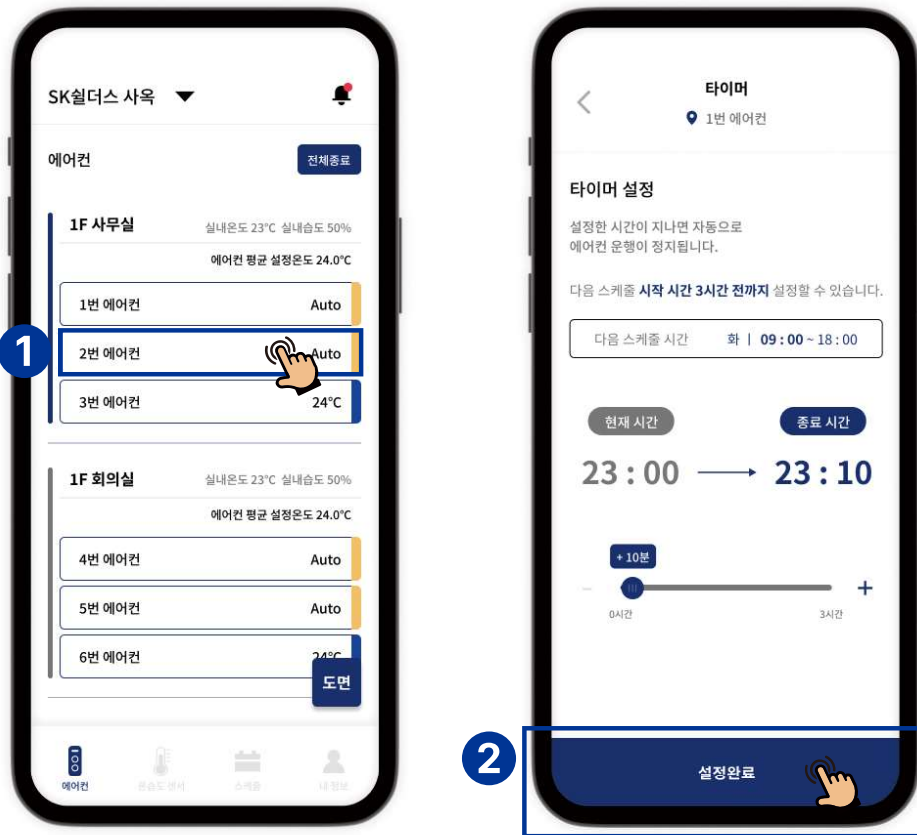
SK쉴더스 사옥

에어컨 전체종료

1F 사무실 실내온도 23°C 실내습도 50%

에어컨 평균 설정온도 24.0°C

1번 에어컨 Auto

1

2번 에어컨 Auto

3번 에어컨 24°C

1F 회의실 실내온도 23°C 실내습도 50%

에어컨 평균 설정온도 24.0°C

4번 에어컨 Auto

5번 에어컨 Auto

6번 에어컨 24°C

도면

에어컨 온습도 센서 스케줄 내 정보

타이머

1번 에어컨

타이머 설정

설정한 시간이 지나면 자동으로 에어컨 운행이 정지됩니다.

다음 스케줄 시작 시간 3시간 전까지 설정할 수 있습니다.

다음 스케줄 시간 화 | 09 : 00 ~ 18 : 00

현재 시간 종료 시간

23 : 00 23 : 10

+ 10분

– +

0시간 3시간

2

설정완료